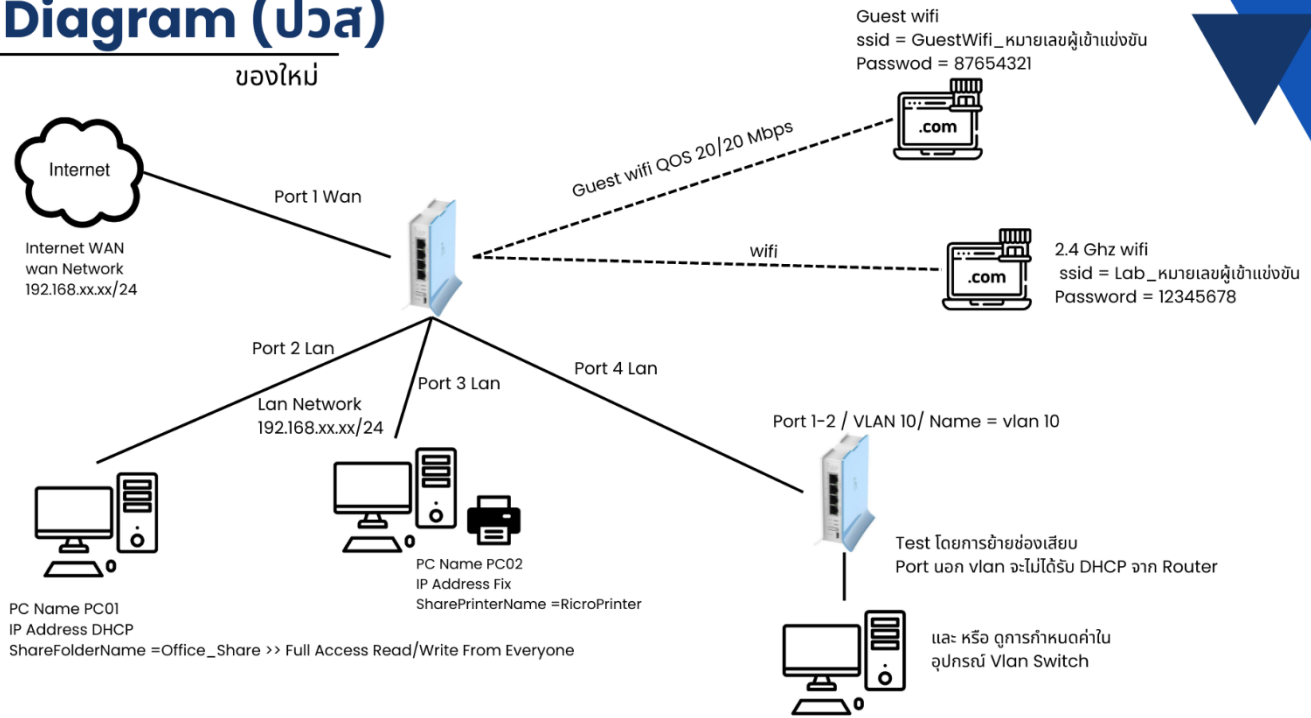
Diagram (ปวส)
ของใหม่

Guest wifi
ssid = GuestWifi_หมายเลขผู้เข้าแข่งขัน
Passwod = 87654321

.com

Internet

Internet WAN
wan Network
192.168.xx.xx/24

Port 1 Wan

Guest wifi QOS 20/20 Mbps

wifi

.com

2.4 Ghz wifi
ssid = Lab_หมายเลขผู้เข้าแข่งขัน
Password = 12345678

Port 2 Lan

Port 3 Lan

Port 4 Lan

Lan Network
192.168.xx.xx/24

Port 1-2 / VLAN 10/ Name = vlan 10

PC Name PC02
IP Address Fix
SharePrinterName =RicroPrinter

Test โดยการย้ายช่องเสียบ
Port นอก vlan จะไม่ได้รับ DHCP จาก Router

PC Name PC01
IP Address DHCP
ShareFolderName =Office_Share >> Full Access Read/Write From Everyone

และ หรือ ดูการกำหนดค่าใน
อุปกรณ์ Vlan Switch